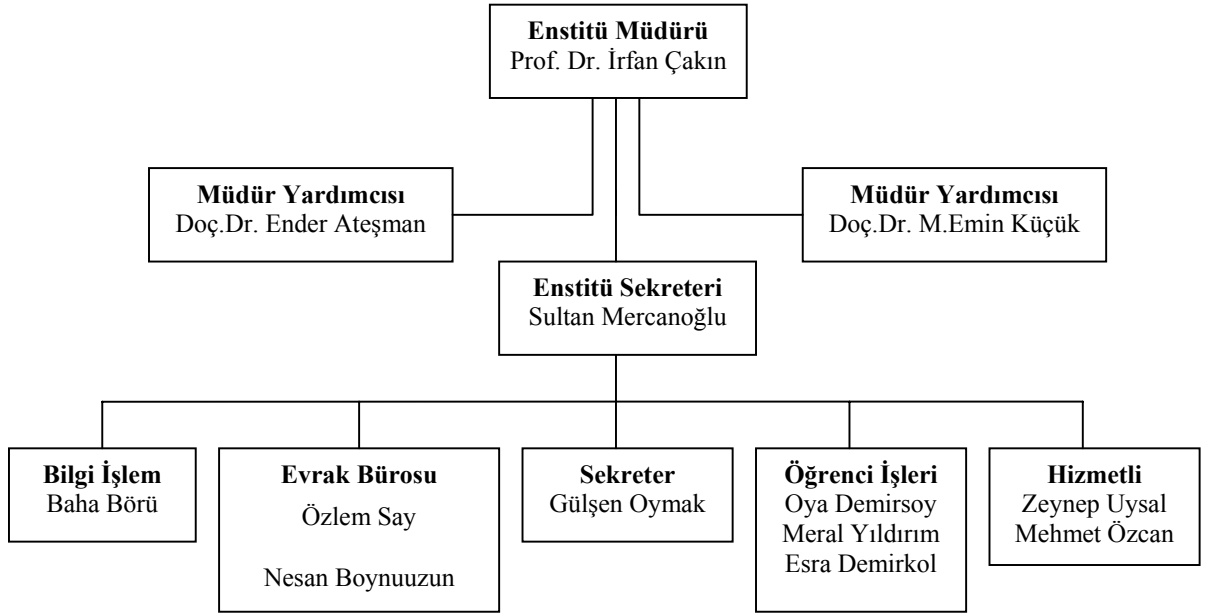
**Enstitü Müdürü**
Prof. Dr. İrfan Çakın

**Müdür Yardımcısı**
Doç.Dr. Ender Ateşman

**Müdür Yardımcısı**
Doç.Dr. M.Emin Küçük

**Enstitü Sekreteri**
Sultan Mercanoğlu

**Bilgi İşlem**
Baha Börü

**Evrak Bürosu**
Özlem Say

Nesan Boynuuzun

**Sekreter**
Gülşen Oymak

**Öğrenci İşleri**
Oya Demirsoy
Meral Yıldırım
Esra Demirkol

**Hizmetli**
Zeynep Uysal
Mehmet Özcan